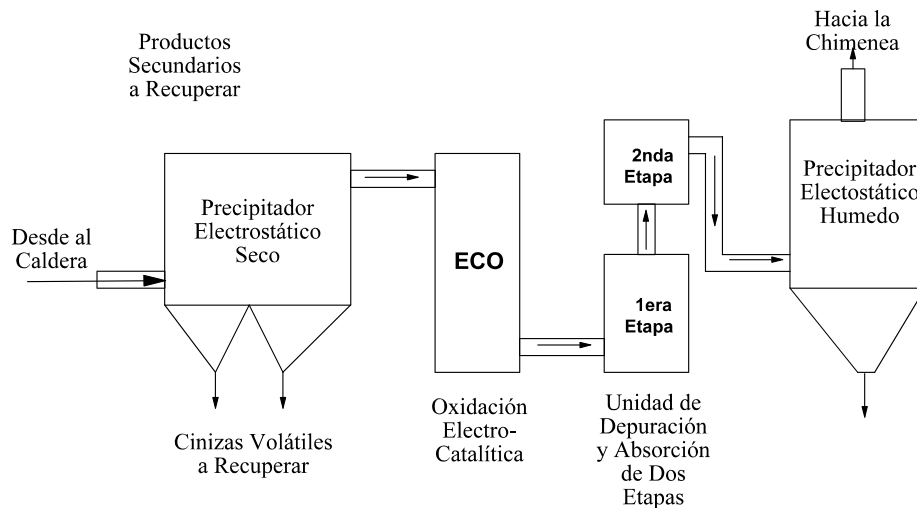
Productos Secundarios a Recuperar

Hacia la Chimenea

Desde al Caldera

Precipitador Electrostático Seco

ECO

2nda Etapa

1era Etapa

Precipitador Electostático Humedo

Cinizas Volátiles a Recuperar

Oxidación Electro-Catalítica

Unidad de Depuración y Absorción de Dos Etapas